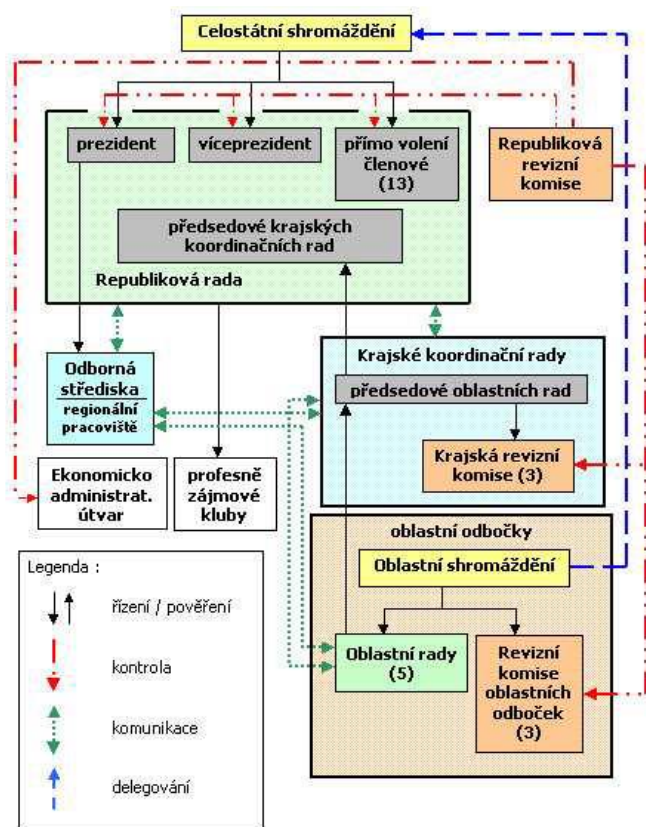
Celostátní shromáždění

prezident

víceprezident

přímo volení členové (13)

Republiková revizní komise

předsedové krajských koordinačních rad

Republiková rada

Odborná střediska

regionální pracoviště

Krajské koordinační rady

předsedové oblastních rad

Krajská revizní komise (3)

Ekonomicko administrat. útvar

profesně zájmové kluby

oblastní odbočky

Oblastní shromáždění

Oblastní rady (5)

Revizní komise oblastních odboček (3)

Legenda :

řízení / pověření

kontrola

komunikace

delegování